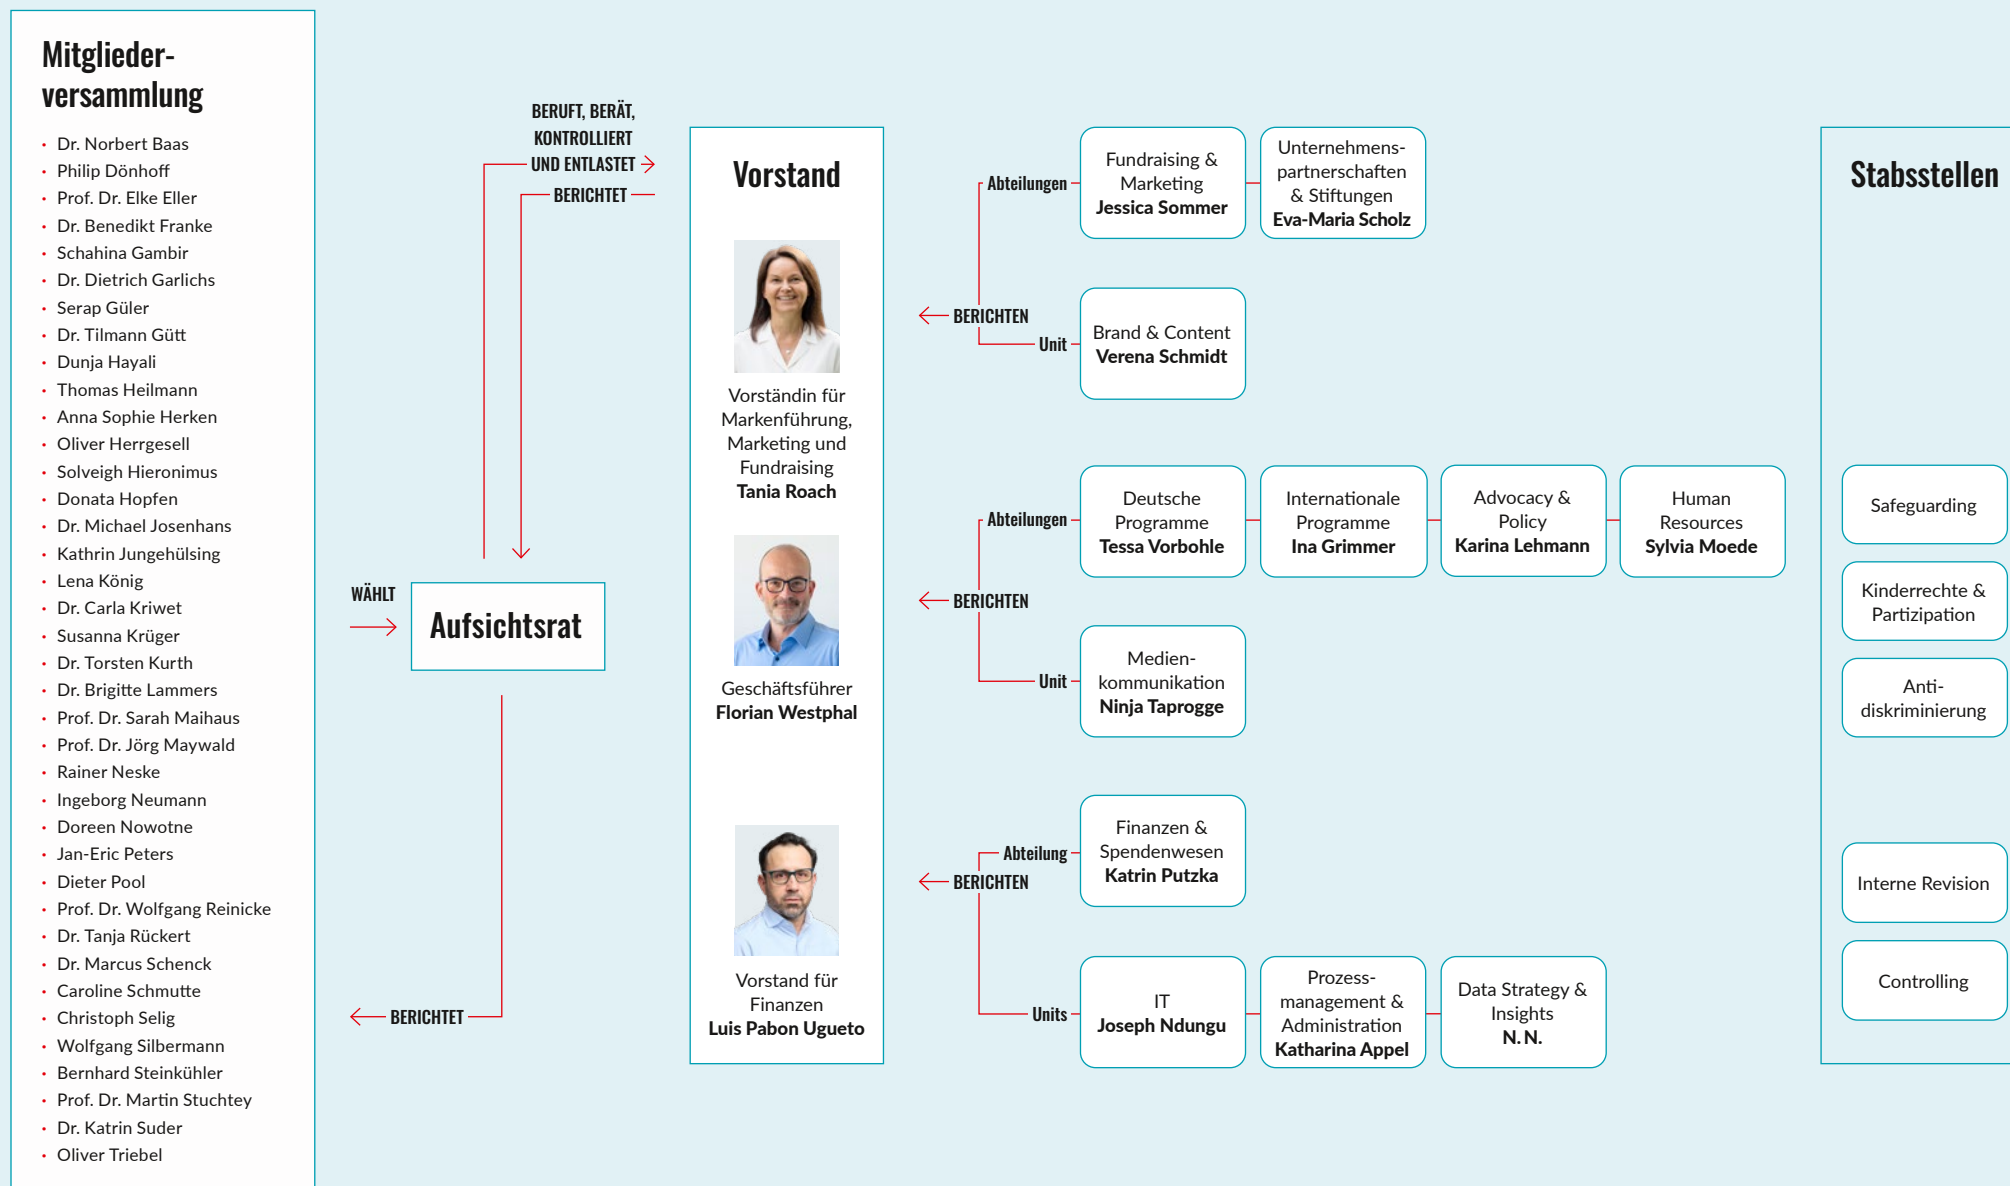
Mitgliederversammlung

- Dr. Norbert Baas
- Philip Dönhoff
- Prof. Dr. Elke Eller
- Dr. Benedikt Franke
- Schahina Gambir
- Dr. Dietrich Garlichs
- Serap Güler
- Dr. Tilmann Gütt
- Dunja Hayali
- Thomas Heilmann
- Anna Sophie Herken
- Oliver Herrgesell
- Solveigh Hieronimus
- Donata Hopfen
- Dr. Michael Josenhans
- Kathrin Jungehülsing
- Lena König
- Dr. Carla Kriwet
- Susanna Krüger
- Dr. Torsten Kurth
- Dr. Brigitte Lammers
- Prof. Dr. Sarah Maihaus
- Prof. Dr. Jörg Maywald
- Rainer Neske
- Ingeborg Neumann
- Doreen Nowotne
- Jan-Eric Peters
- Dieter Pool
- Prof. Dr. Wolfgang Reinicke
- Dr. Tanja Rückert
- Dr. Marcus Schenck
- Caroline Schmutte
- Christoph Selig
- Wolfgang Silbermann
- Bernhard Steinkühler
- Prof. Dr. Martin Stuchtey
- Dr. Katrin Suder
- Oliver Triebel

WÄHLT

Aufsichtsrat

BERUFT, BERÄT, KONTROLLIERT UND ENTLASTET

BERICHTET

BERICHTET

Vorstand

Vorständin für Markenführung, Marketing und Fundraising
Tania Roach

Geschäftsführer
Florian Westphal

Vorstand für Finanzen
Luis Pabon Ugueto

BERICHTEN

Abteilungen

Fundraising & Marketing
Jessica Sommer

Unternehmenspartnerschaften & Stiftungen
Eva-Maria Scholz

Unit

Brand & Content
Verena Schmidt

BERICHTEN

Abteilungen

Deutsche Programme
Tessa Vorbohle

Internationale Programme
Ina Grimmer

Advocacy & Policy
Karina Lehmann

Human Resources
Sylvia Moede

Unit

Medienkommunikation
Ninja Taprogge

BERICHTEN

Abteilung

Finanzen & Spendenwesen
Katrin Putzka

Units

IT
Joseph Ndungu

Prozessmanagement & Administration
Katharina Appel

Data Strategy & Insights
N. N.

Stabsstellen

Safeguarding

Kinderrechte & Partizipation

Antidiskriminierung

Interne Revision

Controlling